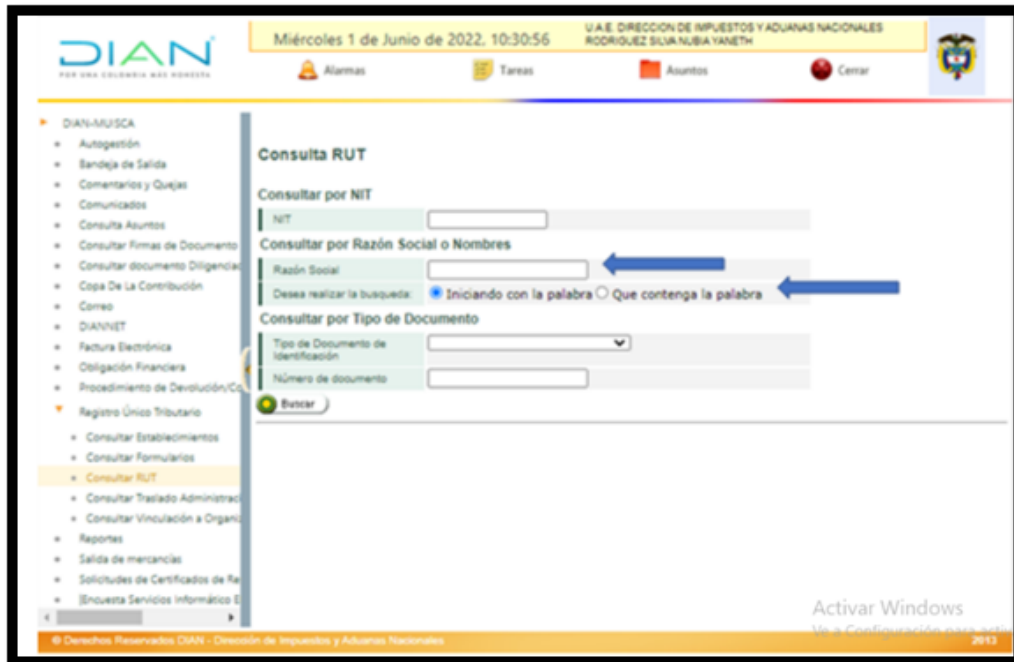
DIAN
POR UNA COLOMBIA MÁS HONESTA

Miércoles 1 de Junio de 2022, 10:30:56

U.A.E. DIRECCION DE IMPUESTOS Y ADUANAS NACIONALES
RODRIGUEZ SILVA NUBIA YANETH

Alarmas
Tareas
Asuntos
Cerrar

DIAN-MUISCA
Autogestión
Bandeja de Salida
Comentarios y Quejas
Comunicados
Consulta Asuntos
Consultar Firmas de Documento
Consultar documento Diligenciad
Copa De La Contribución
Correo
DIANNET
Factura Electrónica
Obligación Financiera
Procedimiento de Devolución/Co
Registro Único Tributario
Consultar Establecimientos
Consultar Formularios
Consultar RUT
Consultar Traslado Administrac
Consultar Vinculación a Organi
Reportes
Salida de mercancías
Solicitudes de Certificados de Re
|Encuesta Servicios Informático E

Consulta RUT

Consultar por NIT
NIT

Consultar por Razón Social o Nombres
Razón Social
Desea realizar la busqueda: Iniciando con la palabra Que contenga la palabra

Consultar por Tipo de Documento
Tipo de Documento de Identificación
Número de documento

Buscar

Activar Windows
Ve a Configuración para activ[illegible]

© Derechos Reservados DIAN - Dirección de Impuestos y Aduanas Nacionales
2013